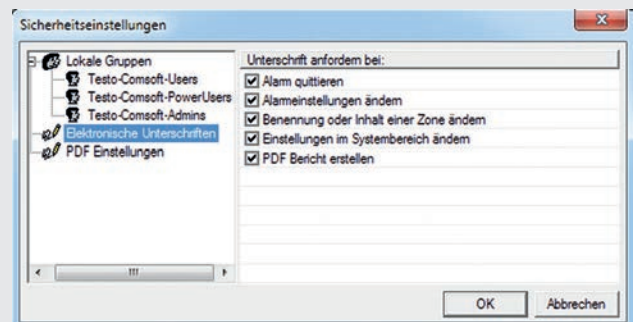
Sicherheitseinstellungen

Lokale Gruppen
Testo-Comsoft-Users
Testo-Comsoft-PowerUsers
Testo-Comsoft-Admins
Elektronische Unterschriften
PDF Einstellungen

Unterschrift anfordern bei:
Alarm quittieren
Alarmeinstellungen ändern
Benennung oder Inhalt einer Zone ändern
Einstellungen im Systembereich ändern
PDF Bericht erstellen

OK
Abbrechen